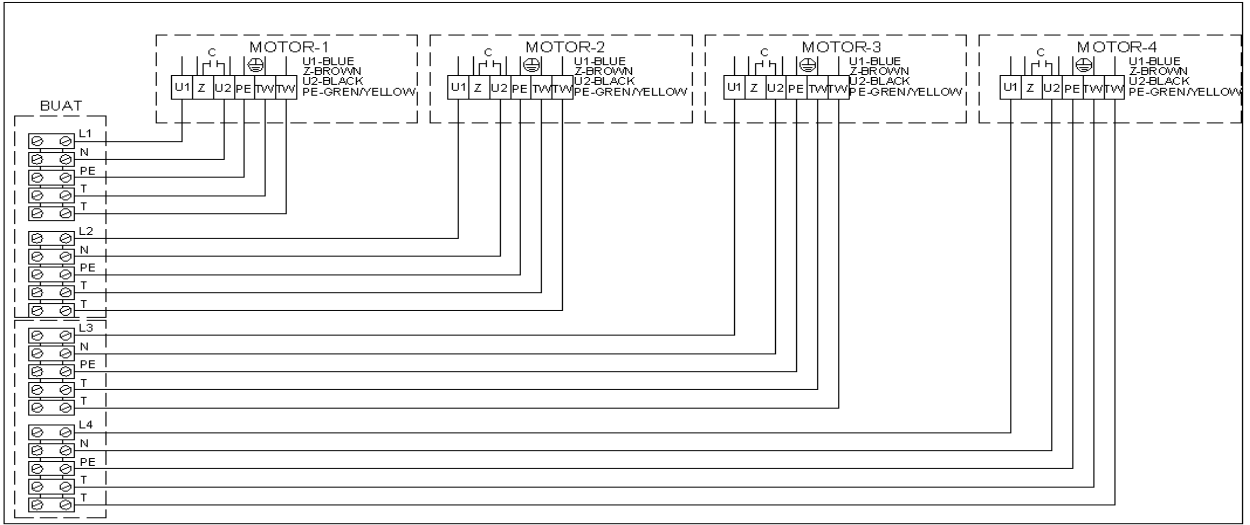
MOTOR-1
C
U1 Z U2 PE TW TW
U1-BLUE
Z-BROWN
U2-BLACK
PE-GREN/YELLOW

MOTOR-2
C
U1 Z U2 PE TW TW
U1-BLUE
Z-BROWN
U2-BLACK
PE-GREN/YELLOW

MOTOR-3
C
U1 Z U2 PE TW TW
U1-BLUE
Z-BROWN
U2-BLACK
PE-GREN/YELLOW

MOTOR-4
C
U1 Z U2 PE TW TW
U1-BLUE
Z-BROWN
U2-BLACK
PE-GREN/YELLOW

BUAT
L1
N
PE
T
T
L2
N
PE
T
T
L3
N
PE
T
T
L4
N
PE
T
T